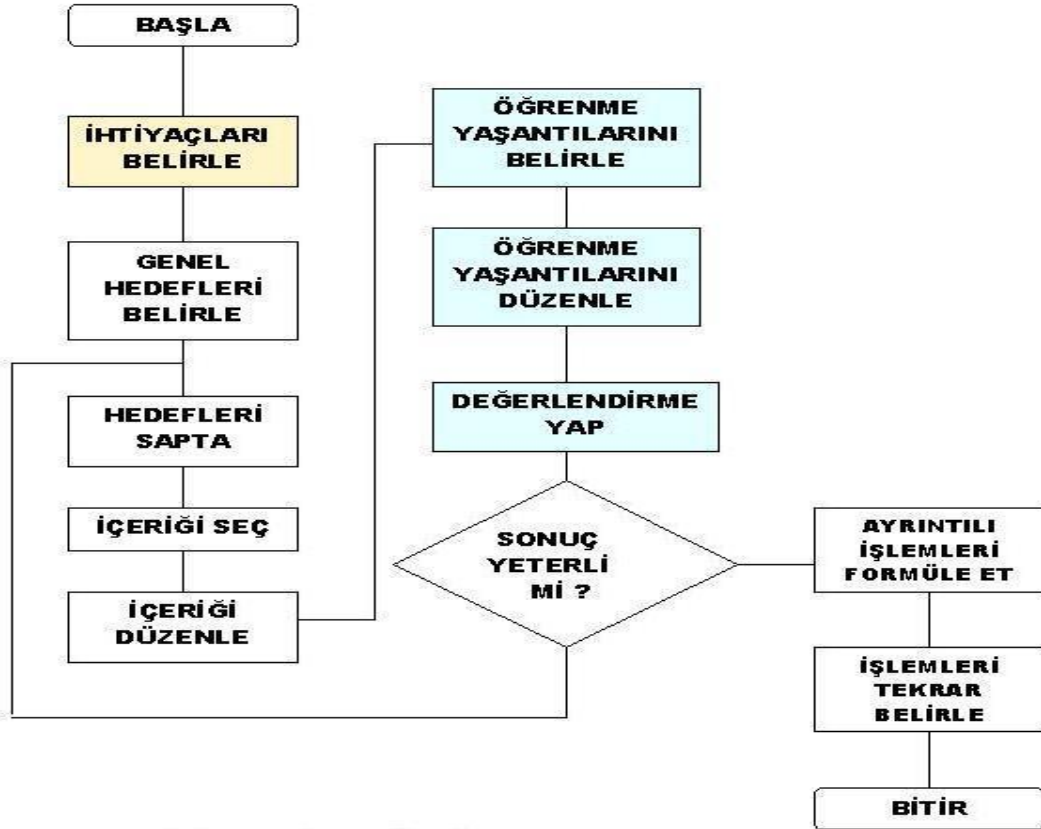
BAŞLA

İHTİYAÇLARI BELİRLE

GENEL HEDEFLERİ BELİRLE

HEDEFLERİ SAPTA

İÇERİĞİ SEÇ

İÇERİĞİ DÜZENLE

ÖĞRENME YAŞANTILARINI BELİRLE

ÖĞRENME YAŞANTILARINI DÜZENLE

DEĞERLENDİRME YAP

SONUÇ YETERLİ Mİ ?

AYRINTILI İŞLEMLERİ FORMÜLE ET

İŞLEMLERİ TEKRAR BELİRLE

BİTİR